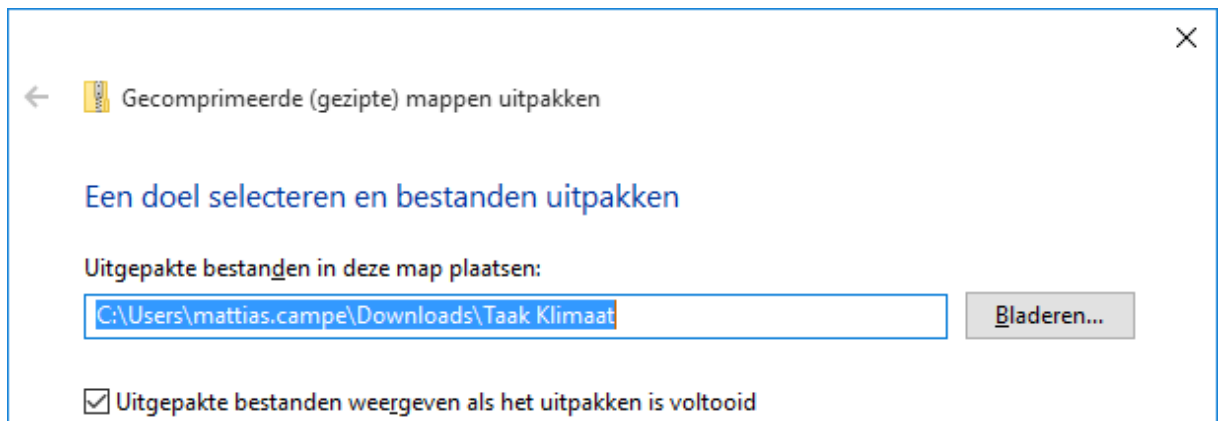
Gecomprimeerde (gezipte) mappen uitpakken

Een doel selecteren en bestanden uitpakken

Uitgepakte bestanden in deze map plaatsen:

C:\Users\mattias.campe\Downloads\Taak Klimaat

Bladeren...

Uitgepakte bestanden weergeven als het uitpakken is voltooid